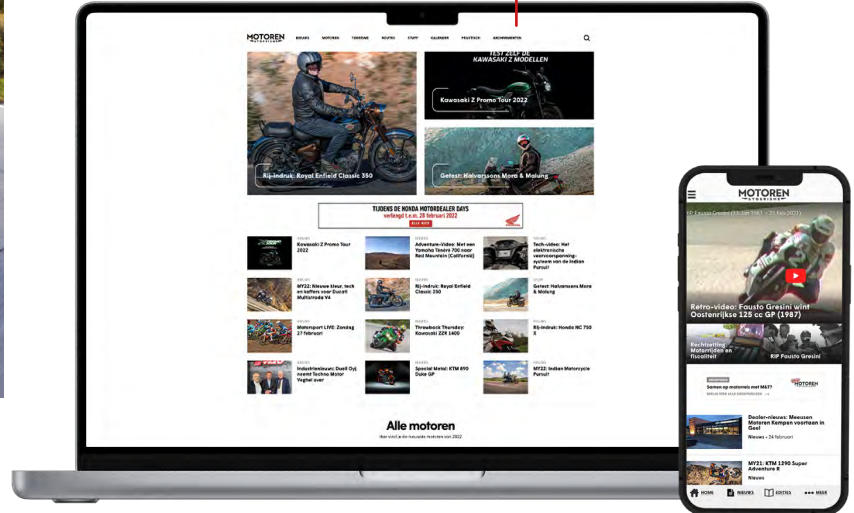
MOTOREN

NIEUWS MOTORES TOERISME ROUTES STAFF GALERIJEN POLITIEK ARCHIMOMENTEN

TEST ZELF DE KAWASAKI Z MODELLEN

Kawasaki Z Promo Tour 2022

Rij-indruk: Royal Enfield Classic 350

Getest: Halvarssons Mora & Malung

TIJDENS DE HONDA MOTORDEALER DAYS verlengd t.e.m. 28 februari 2022

Kawasaki Z Promo Tour 2022

Adventure-Video: Met een Yamaha Ténéré 700 naar Red Mountain (California)

Tech-video: Het elektronische veervoorspanning-systeem van de Indian Pursuit

MY22: Nieuwe kleur, tech en koffers voor Ducati Multistrada V4

Rij-indruk: Royal Enfield Classic 350

Getest: Halvarssons Mora & Malung

Motorsport LIVE: Zondag 27 februari

Throwback Thursday: Kawasaki ZZR 1400

Rij-indruk: Honda NC 750 X

Industrienieuws: Duell Oyj neemt Techno Motor Veghel over

Special Metal: KTM 690 Duke GP

MY22: Indian Motorcycle Pursuit

Alle motoren

MOTOREN

RIP Fausto Gresini (23 jan 1961 – 23 feb 2022)

Retro-video: Fausto Gresini wint Oostenrijkse 125 cc GP (1987)

Rechtzetting Motorrijden en fiscaliteit

RIP Fausto Gresini

Samen op motorreis met M&T?

Dealer-nieuws: Meeusen Motoren Kempen voortaan in Geel

Nieuws • 24 februari

MY21: KTM 1290 Super Adventure R

Nieuws

HOME NIEUWS EDITIES MEER